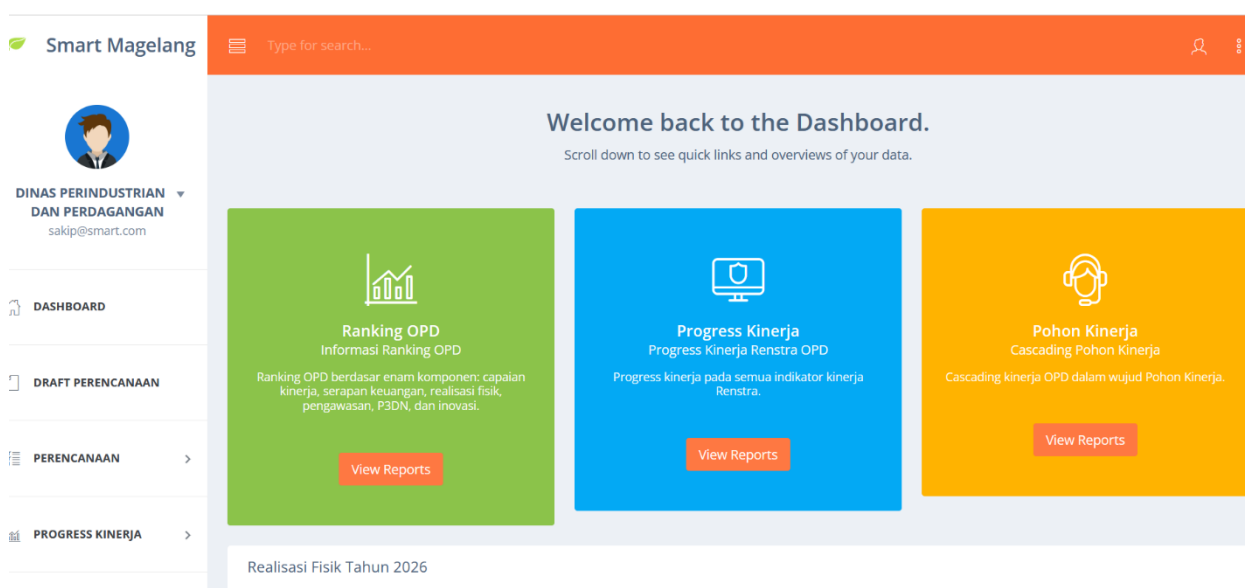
Smart Magelang

Type for search...

DINAS PERINDUSTRIAN DAN PERDAGANGAN
sakip@smart.com

DASHBOARD

DRAFT PERENCANAAN

PERENCANAAN

PROGRESS KINERJA

Welcome back to the Dashboard.

Scroll down to see quick links and overviews of your data.

Ranking OPD
Informasi Ranking OPD

Ranking OPD berdasar enam komponen: capaian kinerja, serapan keuangan, realisasi fisik, pengawasan, P3DN, dan inovasi.

View Reports

Progress Kinerja
Progress Kinerja Renstra OPD

Progress kinerja pada semua indikator kinerja Renstra.

View Reports

Pohon Kinerja
Cascading Pohon Kinerja

Cascading kinerja OPD dalam wujud Pohon Kinerja.

View Reports

Realisasi Fisik Tahun 2026